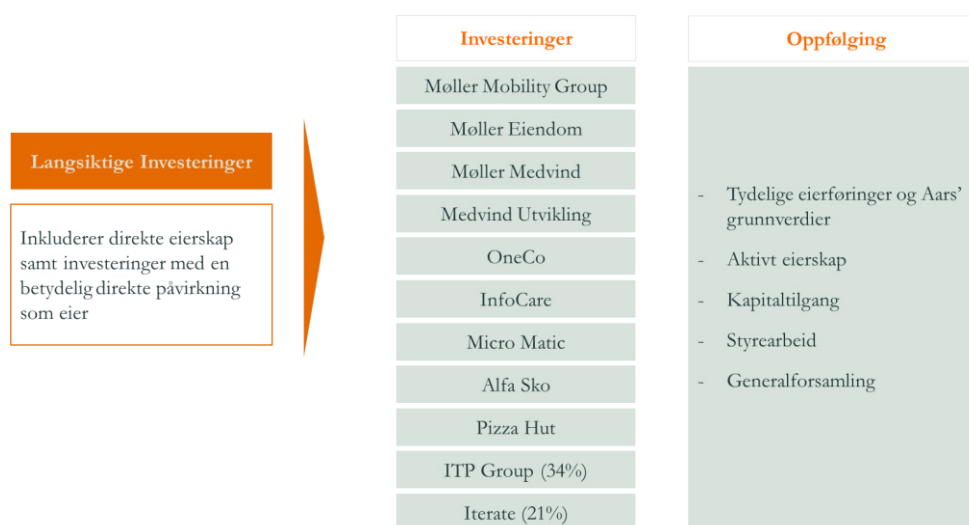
Langsiktige Investeringer

Inkluderer direkte eierskap samt investeringer med en betydelig direkte påvirkning som eier

Investeringer

Møller Mobility Group

Møller Eiendom

Møller Medvind

Medvind Utvikling

OneCo

InfoCare

Micro Matic

Alfa Sko

Pizza Hut

ITP Group (34%)

Iterate (21%)

Oppfølging

- Tydelige eierføringer og Aars' grunnverdier
- Aktivt eierskap
- Kapitaltilgang
- Styrearbeid
- Generalforsamling